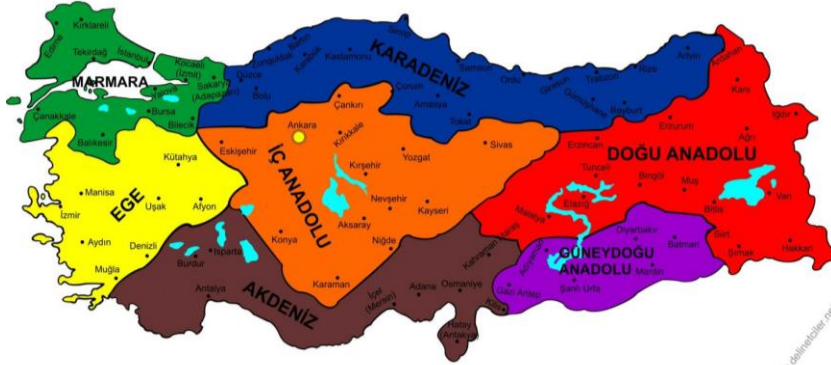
Kırklareli
Edirne
Tekirdağ
İstanbul
MARMARA
Kocaeli (İzmit)
Sakarya (Adapazarı)
Yalova
Bursa
Bilecik
Çanakkale
Balıkesir
Zonguldak
Bartın
Karabük
Düzce
Bolu
Kastamonu
Sinop
KARADENİZ
Samsun
Çorum
Amasya
Tokat
Ordu
Giresun
Trabzon
Rize
Artvin
Gümüşhane
Bayburt
Ardahan
Kars
Iğdır
Ağrı
Erzurum
Erzincan
Çankırı
Ankara
Kırıkkale
Eskişehir
İÇ ANADOLU
Kırşehir
Yozgat
Sivas
Nevşehir
Kayseri
Aksaray
Niğde
Konya
Karaman
Kütahya
Manisa
EGE
Uşak
Afyon
İzmir
Aydın
Denizli
Muğla
Isparta
Burdur
Antalya
AKDENİZ
İçel (Mersin)
Adana
Osmaniye
Hatay (Antakya)
Kahraman Maraş
DOĞU ANADOLU
Tunceli
Bingöl
Muş
Malatya
Elazığ
Bitlis
Van
Diyarbakır
Batman
Siirt
Şırnak
Hakkari
GÜNEYDOĞU ANADOLU
Adıyaman
Gazi Antep
Şanlı Urfa
Mardin
Kilis
delinetciler.net